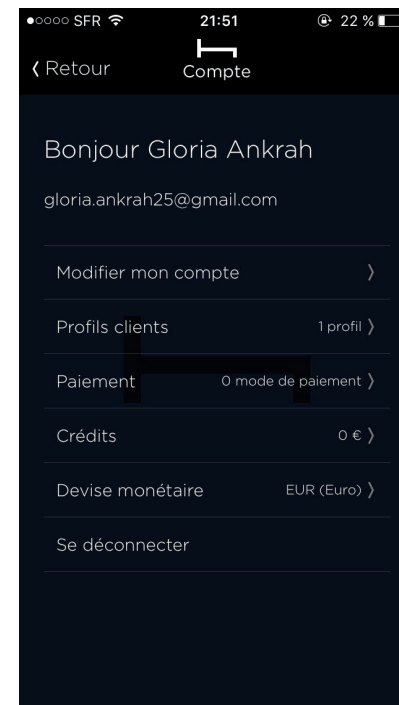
●○○○○ SFR 21:51 22 %

Retour

Compte

Bonjour Gloria Ankrah

gloria.ankrah25@gmail.com

Modifier mon compte

Profils clients 1 profil

Paiement 0 mode de paiement

Crédits 0 €

Devise monétaire EUR (Euro)

Se déconnecter